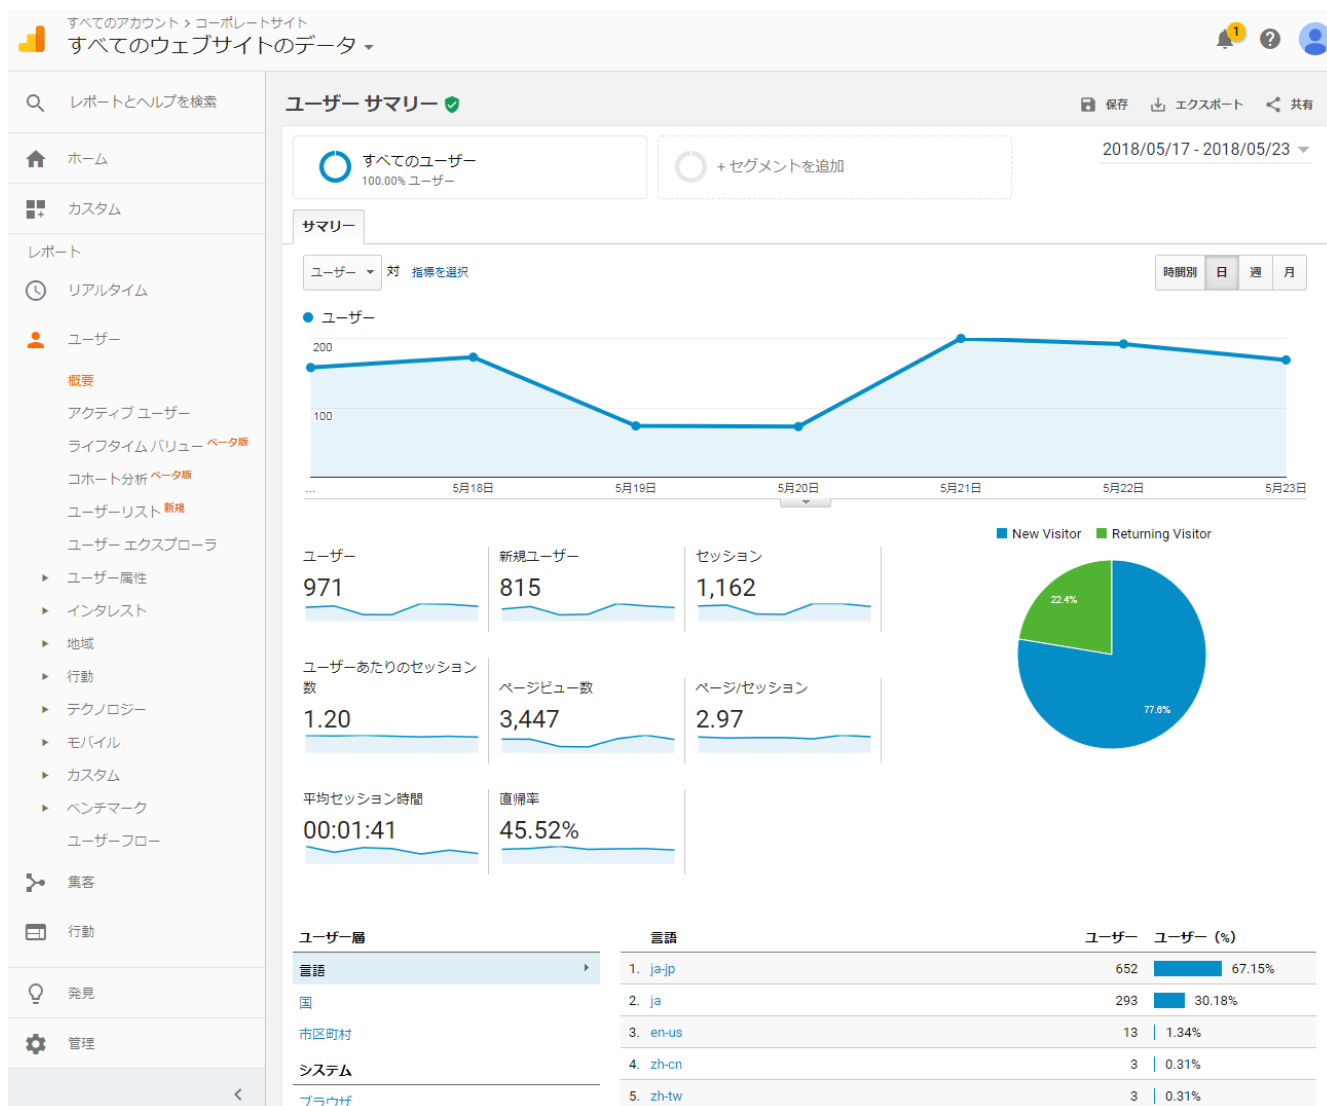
すべてのアカウント > コーポレートサイト
すべてのウェブサイトのデータ

1

レポートとヘルプを検索
ホーム
カスタム
レポート
リアルタイム
ユーザー
概要
アクティブ ユーザー
ライフタイム バリュー ベータ版
コホート分析 ベータ版
ユーザーリスト 新規
ユーザー エクスプローラ
ユーザー属性
インタレスト
地域
行動
テクノロジー
モバイル
カスタム
ベンチマーク
ユーザーフロー
集客
行動
発見
管理

ユーザー サマリー
保存 エクスポート 共有

すべてのユーザー
100.00% ユーザー
+ セグメントを追加
2018/05/17 - 2018/05/23

サマリー
ユーザー 対 指標を選択
時間別 日 週 月

ユーザー
200
100
...
5月18日 5月19日 5月20日 5月21日 5月22日 5月23日

ユーザー
971
新規ユーザー
815
セッション
1,162
ユーザーあたりのセッション数
1.20
ページビュー数
3,447
ページ/セッション
2.97
平均セッション時間
00:01:41
直帰率
45.52%

New Visitor Returning Visitor
22.4%
77.6%

ユーザー層
言語
国
市区町村
システム
ブラウザ

| 言語 | ユーザー | ユーザー（%） |
|---|---|---|
| 1. ja-jp | 652 | 67.15% |
| 2. ja | 293 | 30.18% |
| 3. en-us | 13 | 1.34% |
| 4. zh-cn | 3 | 0.31% |
| 5. zh-tw | 3 | 0.31% |